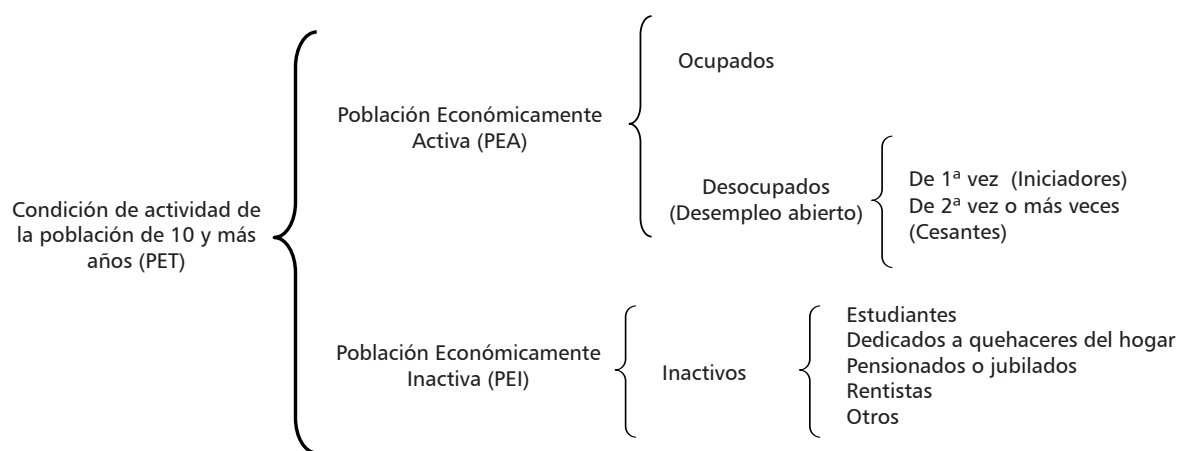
Condición de actividad de la población de 10 y más años (PET)

Población Económicamente Activa (PEA)

Ocupados

Desocupados (Desempleo abierto)

De 1ª vez (Iniciadores)
De 2ª vez o más veces (Cesantes)

Población Económicamente Inactiva (PEI)

Inactivos

Estudiantes
Dedicados a quehaceres del hogar
Pensionados o jubilados
Rentistas
Otros